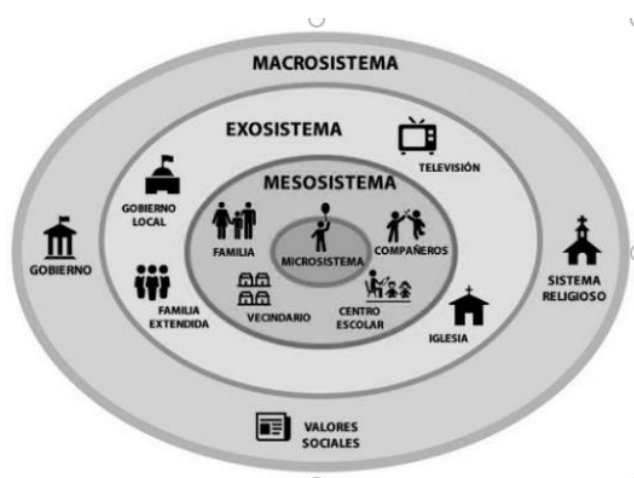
MACROSISTEMA

EXOSISTEMA

TELEVISIÓN

GOBIERNO LOCAL

MESOSISTEMA

FAMILIA

MICROSISTEMA

COMPAÑEROS

GOBIERNO

FAMILIA EXTENDIDA

VECINDARIO

CENTRO ESCOLAR

IGLESIA

SISTEMA RELIGIOSO

VALORES SOCIALES